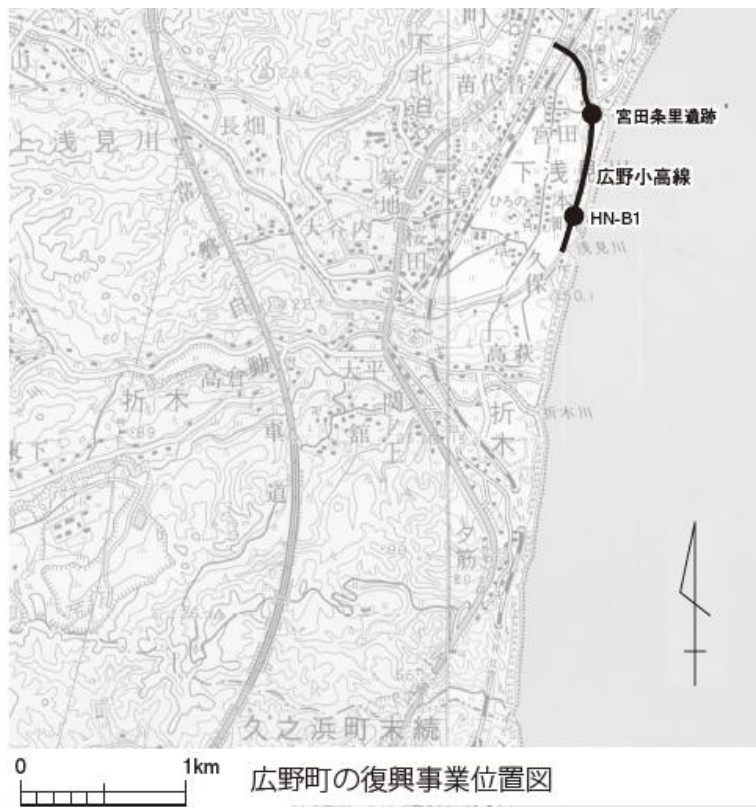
小松
町
下
北
迫
苗代替
宮田条里遺跡
宮田
上浅見川
長畑
下浅見川
広野小高線
桜田
ひろの
HN-B1
大谷内
浅見川
久保
高萩
高倉
大平
折木
折木
折木川
館
下
車
道
夕
筋
久之浜町末続
0
1km
広野町の復興事業位置図